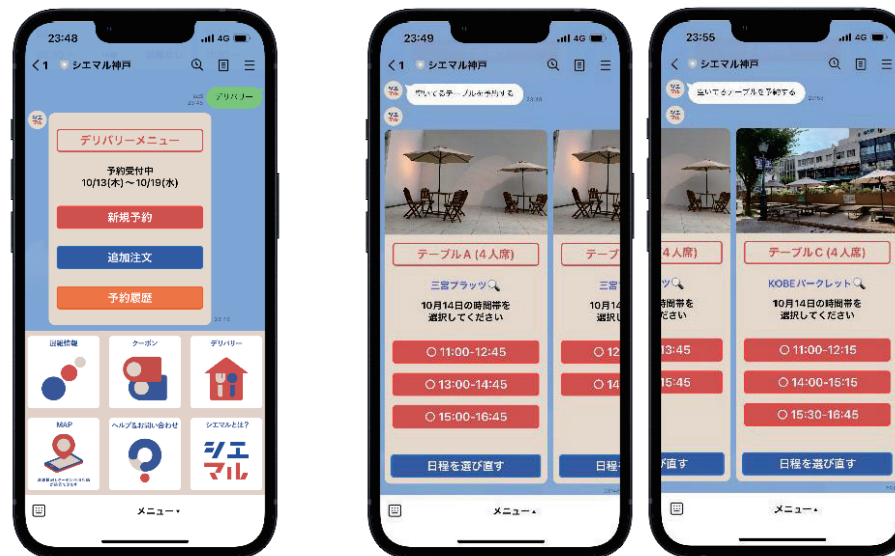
23:48
< 1 シエマル神戸
デリバリー
デリバリーメニュー
予約受付中
10/13(木)～10/19(水)
新規予約
追加注文
予約履歴
回遊情報
クーポン
デリバリー
MAP
ヘルプ&お問い合わせ
シエマルとは?
シエマル
メニュー▾

23:49
< 1 シエマル神戸
空いてるテーブルを予約する
テーブルA (4人席)
三宮プラッツ
10月14日の時間帯を選択してください
○ 11:00-12:45
○ 13:00-14:45
○ 15:00-16:45
日程を選び直す
テーブ
三宮
10月14
選択
○ 12
○ 14
日程
メニュー▴

23:55
< シエマル神戸
空いてるテーブルを予約する
4人席)
時間帯を
ださい
13:45
15:45
び直す
テーブルC (4人席)
KOBEパークレット
10月14日の時間帯を選択してください
○ 11:00-12:15
○ 14:00-15:15
○ 15:30-16:45
日程を選び直す
メニュー▴